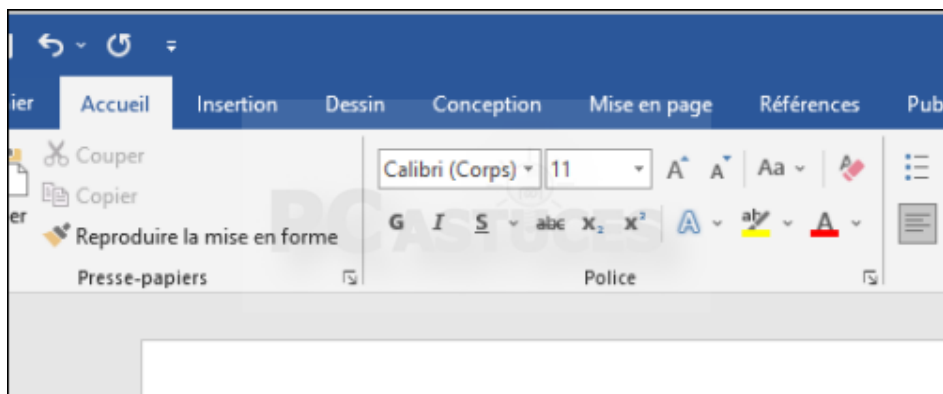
ier Accueil Insertion Dessin Conception Mise en page Références Pub

Couper
Copier
er Reproduire la mise en forme
Presse-papiers

Calibri (Corps) 11 A A Aa
G I S abc $x_2$ $x^2$ A A
Police

PC ASTUCES